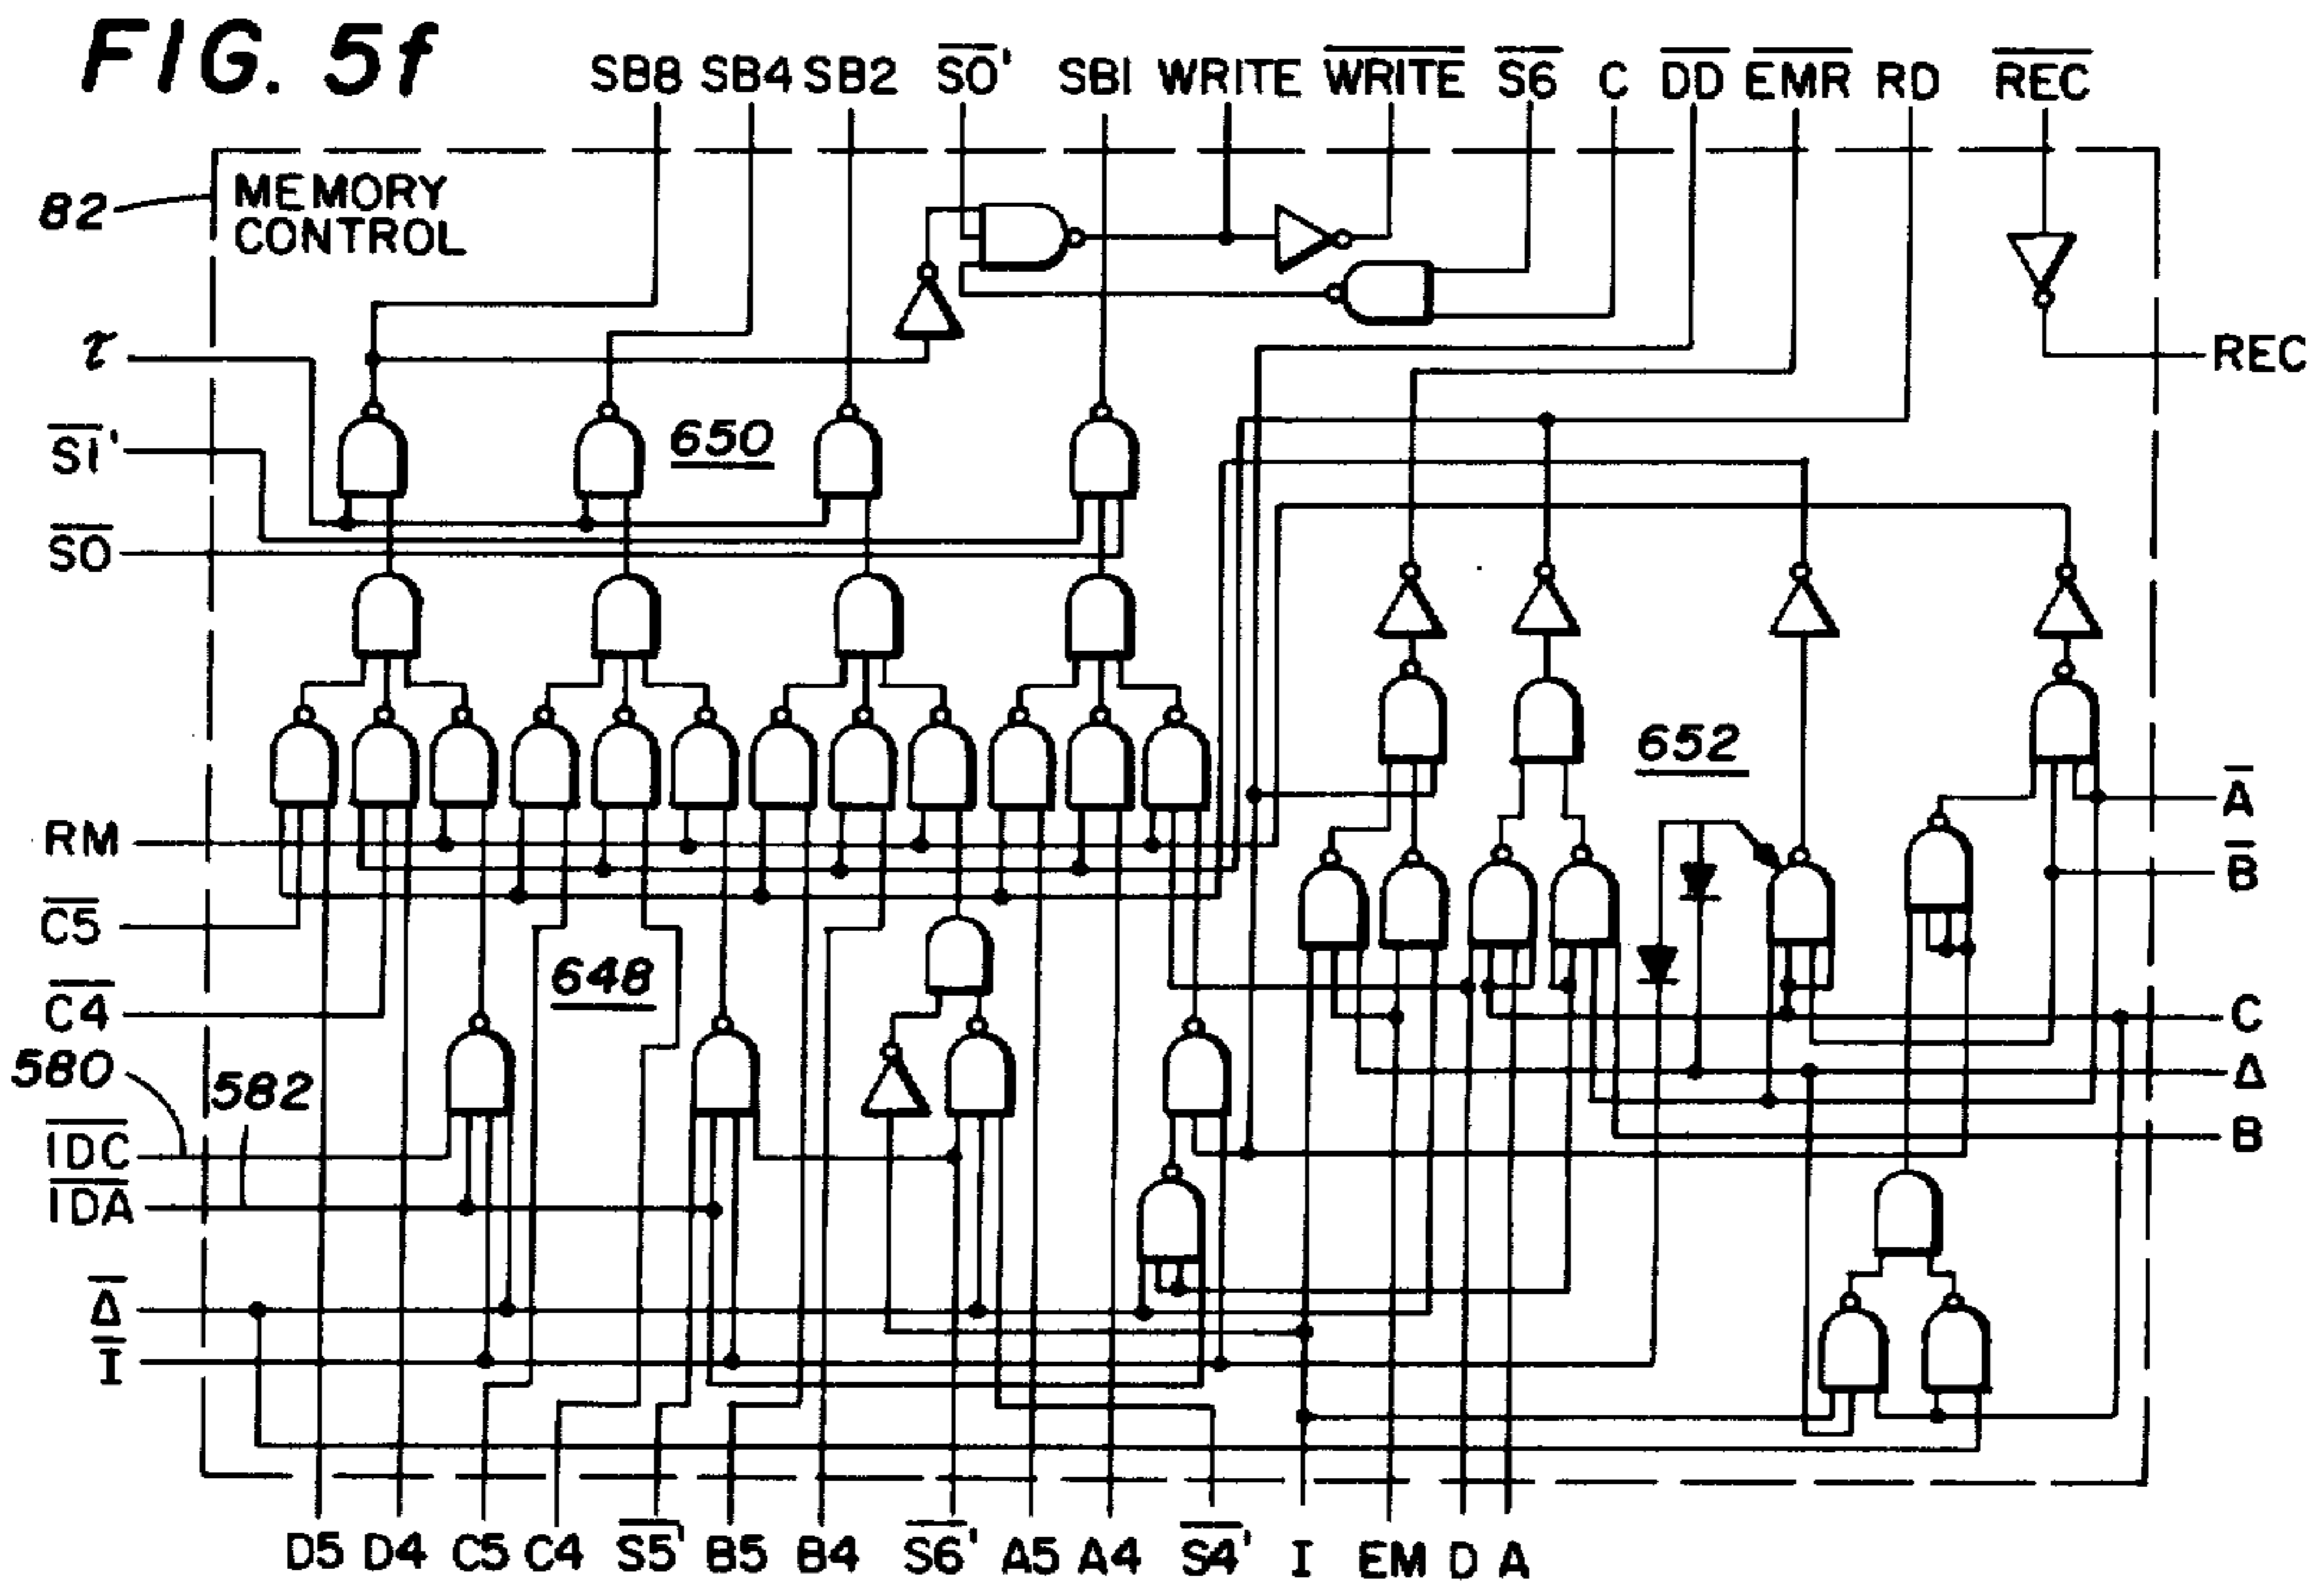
FIG. 5f

SB8 SB4 SB2 $\overline{SO}$' SBI WRITE $\overline{WRITE}$ $\overline{S6}$ C $\overline{DD}$ $\overline{EMR}$ RD $\overline{REC}$

82

MEMORY CONTROL

$\tau$

REC

$\overline{SI}$'

650

$\overline{SO}$

652

$\overline{A}$

RM

$\overline{B}$

$\overline{C5}$

648

$\overline{C4}$

C

580

$\Delta$

582

$\overline{IDC}$

B

$\overline{IDA}$

$\overline{\Delta}$

$\overline{I}$

D5 D4 C5 C4 $\overline{S5}$' B5 B4 $\overline{S6}$' A5 A4 $\overline{S4}$' I EM D A